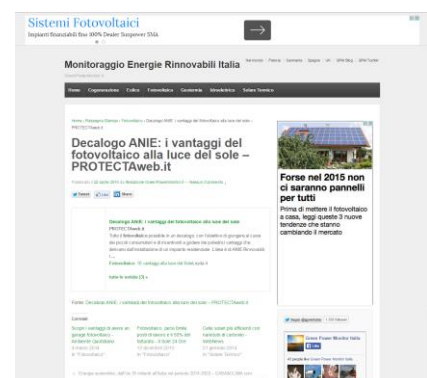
Sistemi Fotovoltaici
Impianti finanziabili fino 100% Dealer Sunpower SMA

Monitoraggio Energie Rinnovabili Italia

Home Cogenerazione Eolico Fotovoltaico Geotermia Idroelettrico Solare Termico

Home › Rassegna Stampa › Fotovoltaico › Decalogo ANIE: i vantaggi del fotovoltaico alla luce del sole – PROTECTAweb.it

Decalogo ANIE: i vantaggi del fotovoltaico alla luce del sole – PROTECTAweb.it

Tweet Like Share

Decalogo ANIE: i vantaggi del fotovoltaico alla luce del sole
PROTECTAweb.it

Fotovoltaico

Fonte: Decalogo ANIE: i vantaggi del fotovoltaico alla luce del sole – PROTECTAweb.it

Correlati

Forse nel 2015 non ci saranno pannelli per tutti
Prima di mettere il fotovoltaico a casa, leggi queste 3 nuove tendenze che stanno cambiando il mercato

Green Power Monitor Italia